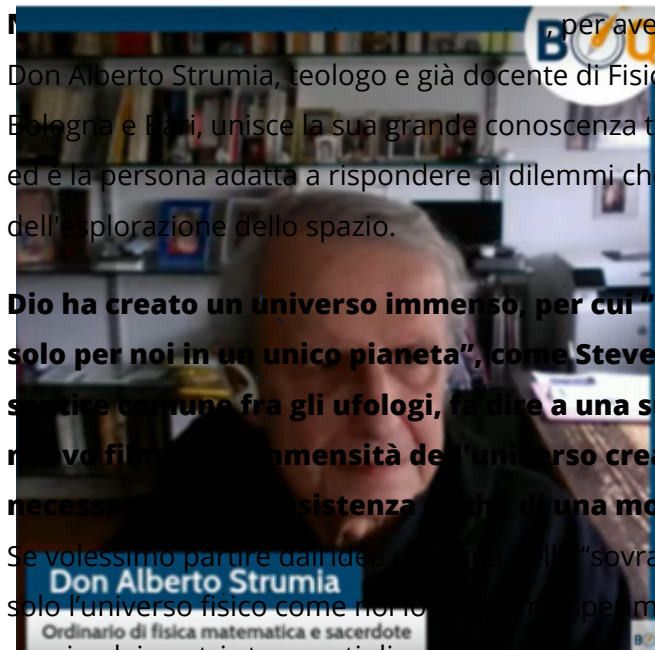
M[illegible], per ave
Don Alberto Strumia, teologo e già docente di Fisic
Bologna e Bari, unisce la sua grande conoscenza t
ed è la persona adatta a rispondere ai dilemmi che
dell'esplorazione dello spazio.

Dio ha creato un universo immenso, per cui "
solo per noi in un unico pianeta", come Steve
sentire comune fra gli ufologi, fa dire a una s
nuovo film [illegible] immensità dell'universo crea
necessa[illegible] esistenza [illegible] di una mo

Se volessimo partire dall'idea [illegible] "sovra
solo l'universo fisico come noi lo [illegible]

Don Alberto Strumia
Ordinario di fisica matematica e sacerdote